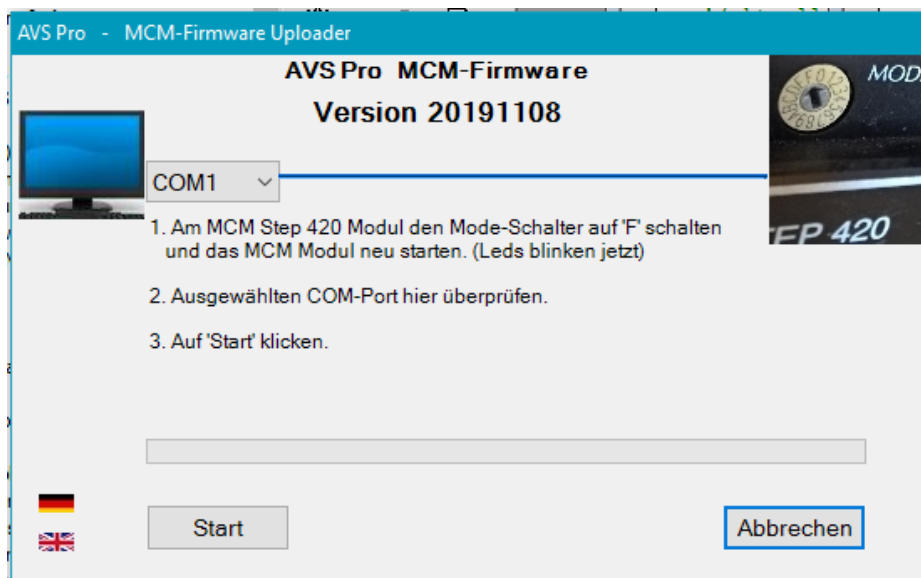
AVS Pro - MCM-Firmware Uploader

AVS Pro MCM-Firmware
Version 20191108

MOD

EP 420

COM1

1. Am MCM Step 420 Modul den Mode-Schalter auf 'F' schalten und das MCM Modul neu starten. (Leds blinken jetzt)

2. Ausgewählten COM-Port hier überprüfen.

3. Auf 'Start' klicken.

Start

Abbrechen